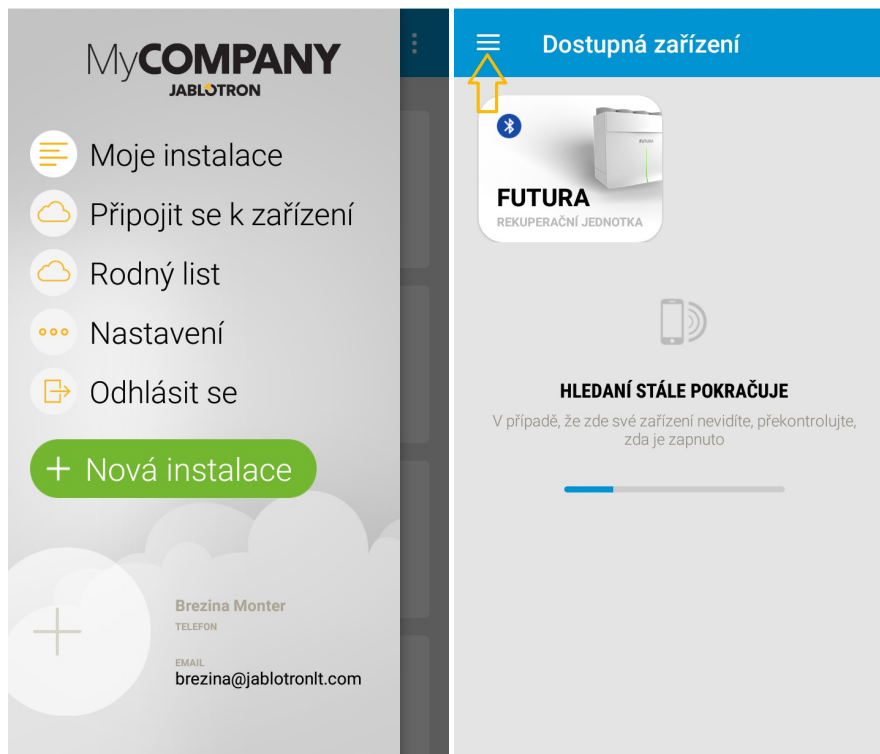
MyCOMPANY
JABLOTRON

Moje instalace

Připojit se k zařízení

Rodný list

Nastavení

Odhlásit se

+ Nová instalace

Brezina Monter
TELEFON

EMAIL
brezina@jablotronlt.com

Dostupná zařízení

FUTURA

FUTURA
REKUPERAČNÍ JEDNOTKA

HLEDANÍ STÁLE POKRAČUJE
V případě, že zde své zařízení nevidíte, překontrolujte, zda je zapnuto